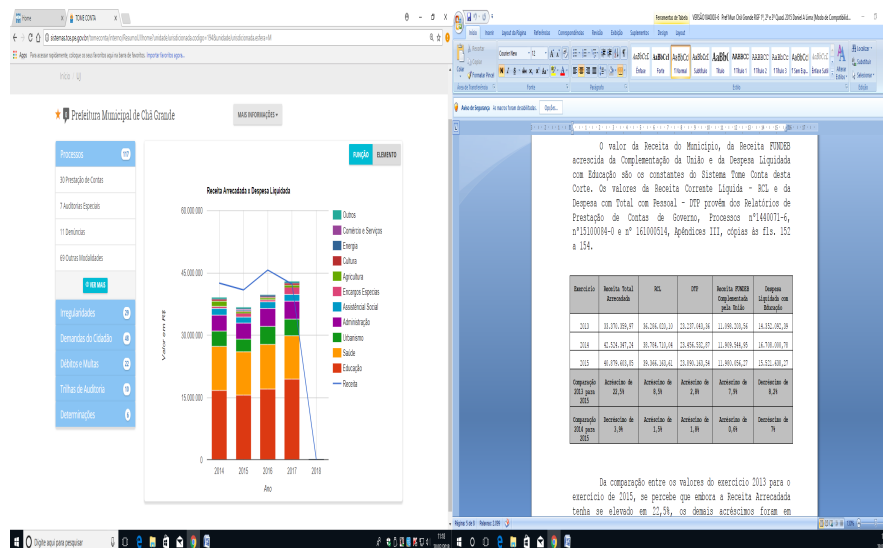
Home | TOME CONTA

sistemas.tce.pe.gov.br/tomeconta/interno/Resumo

Apps  Para acessar rapidamente, coloque os seus favoritos aqui na barra de favoritos. Importar favoritos agora...

Início / UJ

Prefeitura Municipal de Chã Grande

MAIS INFORMAÇÕES

Processos

30 Prestação de Contas

7 Auditorias Especiais

11 Denúncias

69 Outras Modalidades

VER MAIS

Irregularidades

Demandas do Cidadão

Débitos e Multas

Trilhas de Auditoria

Determinações

FUNÇÃO | ELEMENTO

Receita Arrecadada x Despesa Liquidada

60.000.000
45.000.000
30.000.000
15.000.000
0

Valor em R$

2014 2015 2016 2017 2018

Ano

Outros
Comércio e Serviços
Energia
Cultura
Agricultura
Encargos Especiais
Assistência Social
Administração
Urbanismo
Saúde
Educação
Receita

O valor da Receita do Município, da Receita FUNDEB acrescida da Complementação da União e da Despesa Liquidada com Educação são os constantes do Sistema Tome Conta desta Corte. Os valores da Receita Corrente Líquida - RCL e da Despesa com Total com Pessoal - DTP provém dos Relatórios de Prestação de Contas de Governo, Processos nº1440071-6, nº15100084-0 e nº 161000514, Apêndices III, cópias às fls. 152 a 154.

| Exercício | Receita Total Arrecadada | RCL | DTP | Receita FUNDEB Complementada pela União | Despesa Liquidada com Educação |
|---|---|---|---|---|---|
| 2013 | 33.370.359,97 | 36.256.620,10 | 23.237.063,36 | 11.095.203,56 | 16.552.062,39 |
| 2014 | 42.524.347,24 | 38.704.710,04 | 23.456.532,07 | 11.949.944,55 | 16.708.000,78 |
| 2015 | 40.875.603,05 | 39.365.163,41 | 23.896.163,54 | 11.983.656,27 | 15.521.430,27 |
| Comparação 2013 para 2015 | Acréscimo de 22,5% | Acréscimo de 8,5% | Acréscimo de 2,8% | Acréscimo de 7,9% | Decréscimo de 8,2% |
| Comparação 2014 para 2015 | Decréscimo de 3,9% | Acréscimo de 1,5% | Acréscimo de 1,8% | Acréscimo de 0,4% | Decréscimo de 7% |

Da comparação entre os valores do exercício 2013 para o exercício de 2015, se percebe que embora a Receita Arrecadada tenha se elevado em 22,5%, os demais acréscimos foram em

Digite aqui para pesquisar